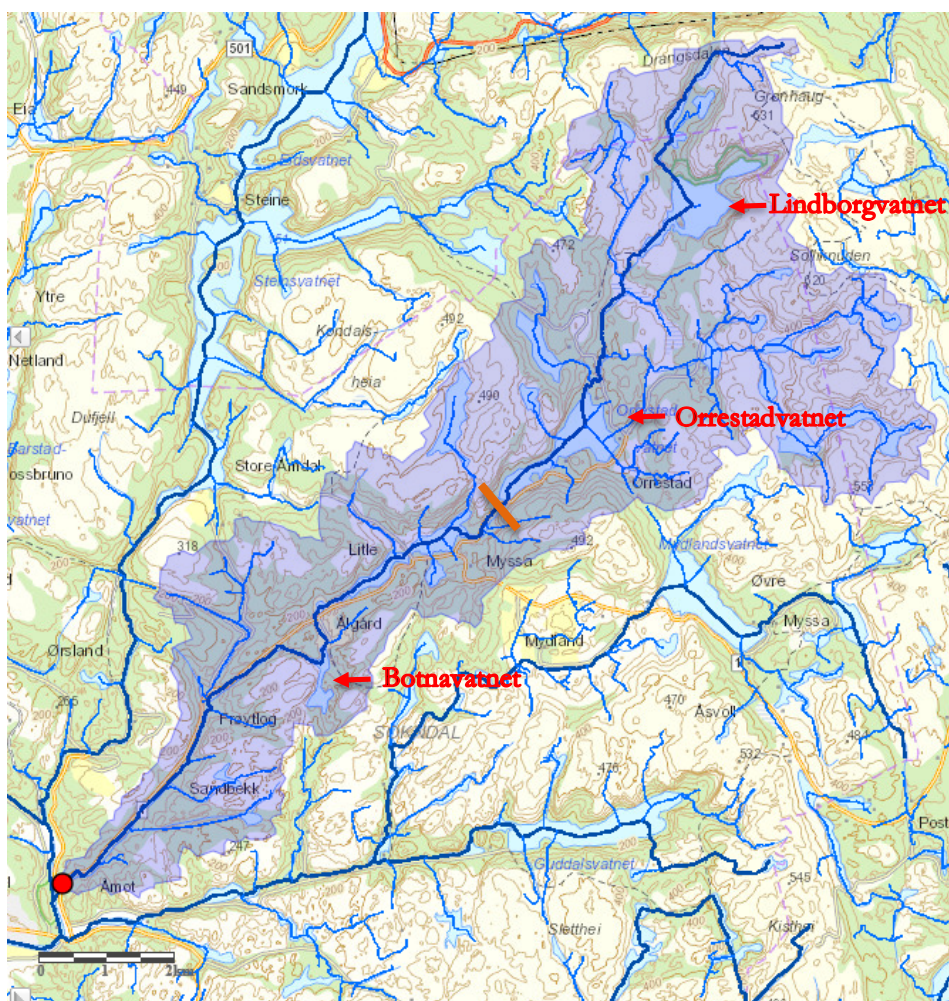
Lindborgvatnet
Orrestadvatnet
Botnavatnet
501
Eia
449
Sandsmork
Drangsdalen
Grønhaug
631
Eidsvatnet
Steine
472
Steinsvatnet
Ytre
Kvddalsheia
492
Netland
Dufjell
490
Garstad-
ossbruno
Store Amdal
Orrestad
553
318
Little
Myssa
492
Midlandsvatnet
Øvre
Myssa
Ålgard
Mydland
Ørsland
205
Prøytlog
470
Åsvoll
SOKNDAL
532
484
Sandbekk
476
Post
247
Guddalsvatnet
545
Åmot
Slettheï
Kisthn
0
1
2 km